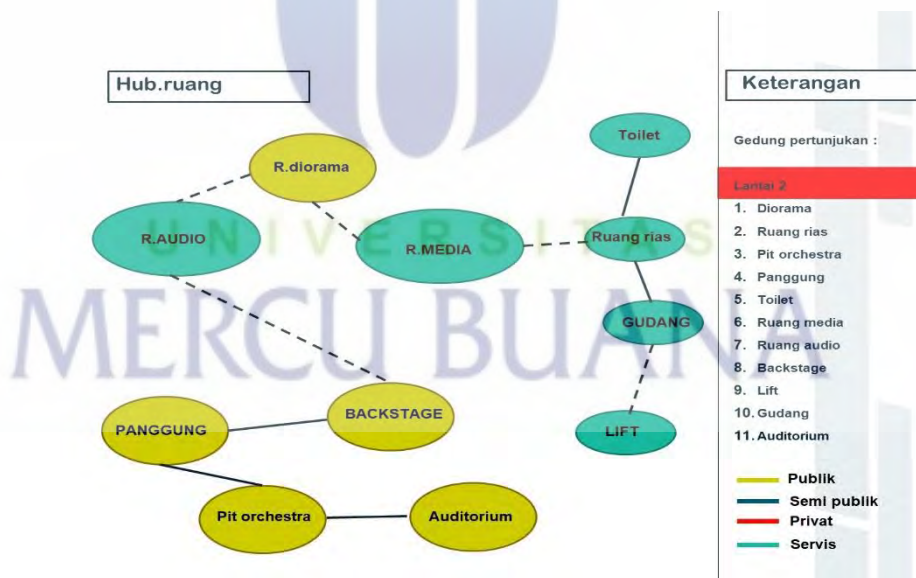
Hub.ruang

R.diorama

R.AUDIO

R.MEDIA

Toilet

Ruang rias

GUDANG

LIFT

BACKSTAGE

PANGGUNG

Pit orchestra

Auditorium

UNIVERSITAS
MERCU BUANA

Keterangan

Gedung pertunjukan :

Lantai 2
1. Diorama
2. Ruang rias
3. Pit orchestra
4. Panggung
5. Toilet
6. Ruang media
7. Ruang audio
8. Backstage
9. Lift
10. Gudang
11. Auditorium

Publik
Semi publik
Privat
Servis